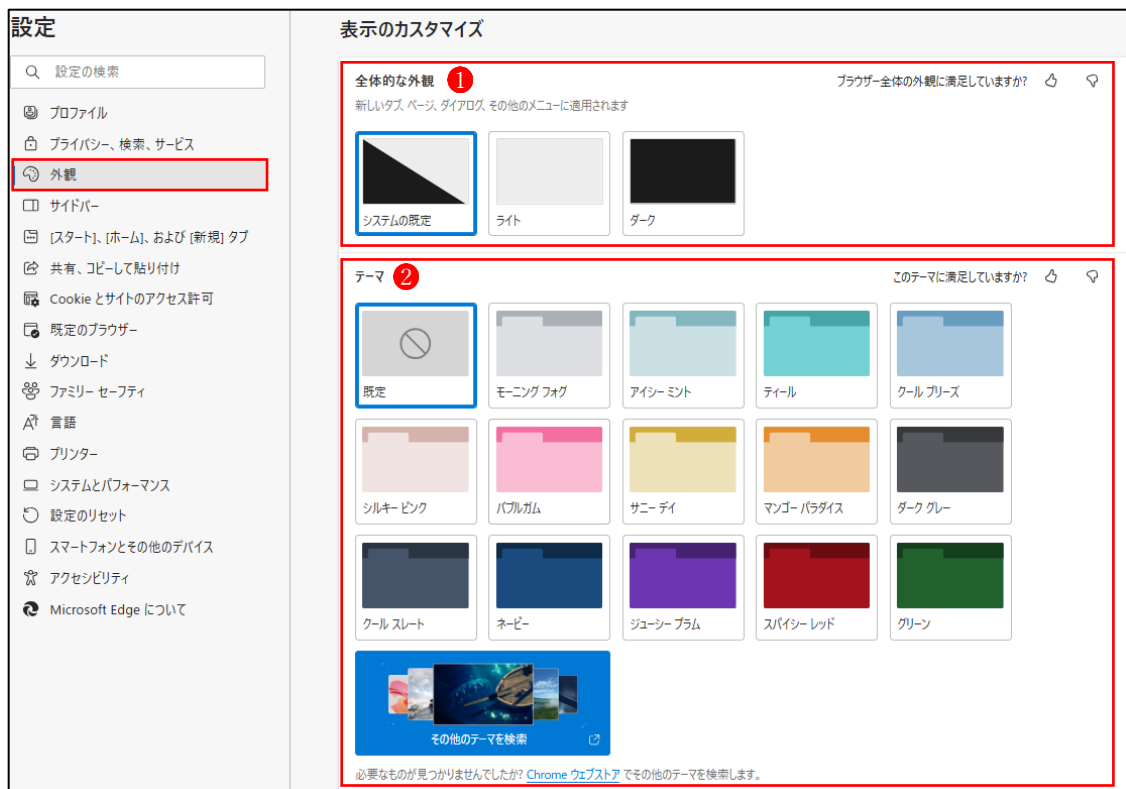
設定

設定の検索

プロファイル
プライバシー、検索、サービス
外観
サイドバー
[スタート]、[ホーム]、および [新規] タブ
共有、コピーして貼り付け
Cookie とサイトのアクセス許可
既定のブラウザー
ダウンロード
ファミリー セーフティ
言語
プリンター
システムとパフォーマンス
設定のリセット
スマートフォンとその他のデバイス
アクセシビリティ
Microsoft Edge について

表示のカスタマイズ

全体的な外観 1
ブラウザー全体の外観に満足していますか?
新しいタブ、ページ、ダイアログ、その他のメニューに適用されます

システムの既定
ライト
ダーク

テーマ 2
このテーマに満足していますか?

既定
モーニング フォグ
アイシー ミント
ティール
クール ブリーズ
シルキー ピンク
バブルガム
サニー デイ
マンゴー パラダイス
ダーク グレー
クール スレート
ネービー
ジューシー プラム
スパイシー レッド
グリーン

その他のテーマを検索

必要なものが見つかりませんでしたか? Chrome ウェブストア でその他のテーマを検索します。